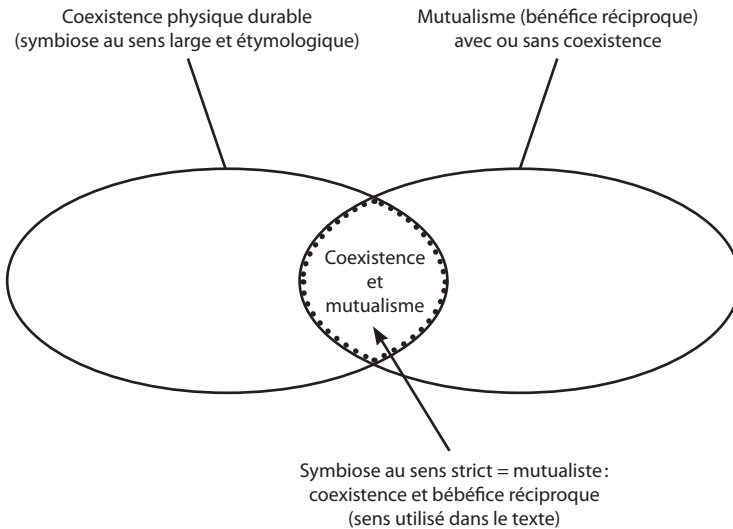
Coexistence physique durable (symbiose au sens large et étymologique)

Mutualisme (bénéfice réciproque) avec ou sans coexistence

Coexistence et mutualisme

Symbiose au sens strict = mutualiste : coexistence et bébéfice réciproque (sens utilisé dans le texte)